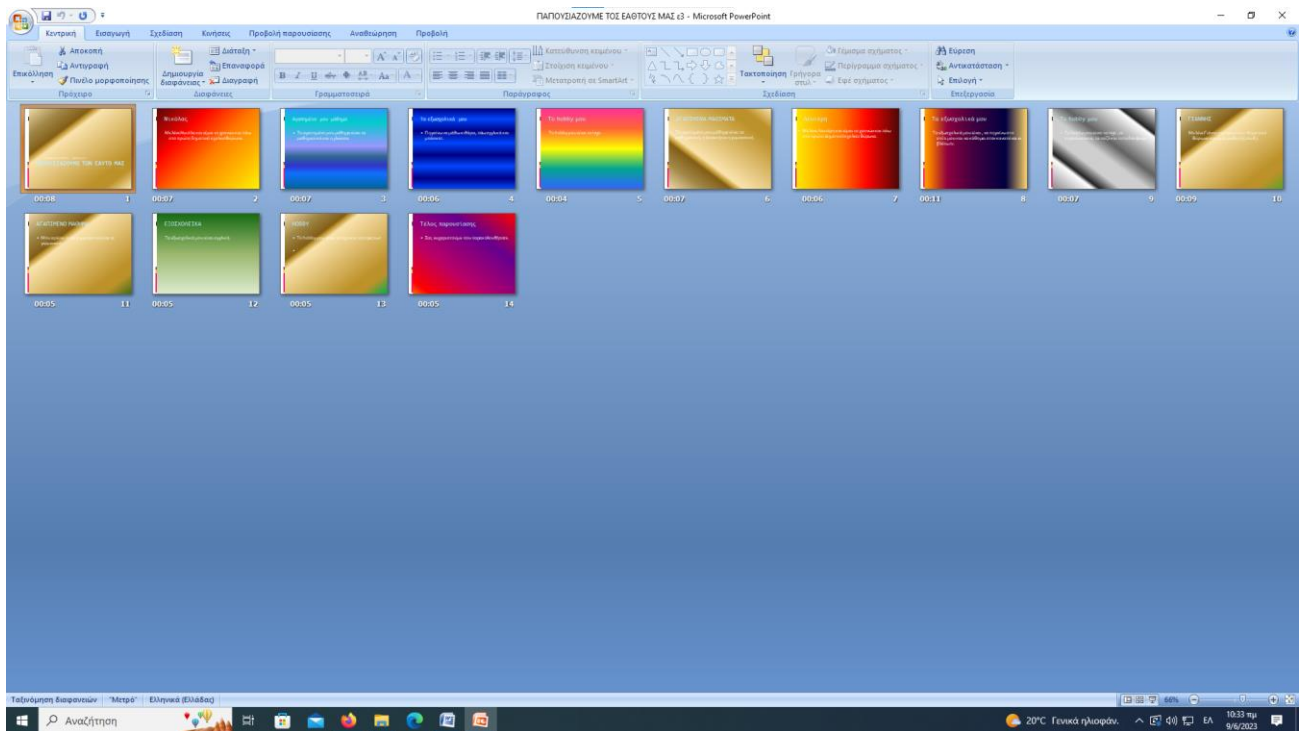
ΠΑΠΟΥΣΙΑΖΟΥΜΕ ΤΟΣ ΕΑΘΤΟΥΣ ΜΑΣ ε3 - Microsoft PowerPoint

Κεντρική Εισαγωγή Σχεδίαση Κινήσεις Προβολή παρουσίασης Αναθεώρηση Προβολή

Αποκοπή
Αντιγραφή
Επικόλληση
Πινέλο μορφοποίησης
Πρόχειρο

Δημιουργία διαφάνειας
Διάταξη
Επαναφορά
Διαγραφή
Διαφάνειες

Γραμματοσειρά

Κατεύθυνση κειμένου
Στοίχιση κειμένου
Μετατροπή σε SmartArt
Παράγραφος

Τακτοποίηση
Γρήγορα στυλ
Γέμισμα σχήματος
Περίγραμμα σχήματος
Εφέ σχήματος
Σχέδιο

Εύρεση
Αντικατάσταση
Επιλογή
Επεξεργασία

ΠΑΡΟΥΣΙΑΖΟΥΜΕ ΤΟΝ ΕΑΥΤΟ ΜΑΣ
00:08 1
Σχολείο
00:07 2
00:07 3
Το αγαπημένο μου
00:06 4
Το hobby μου
00:04 5
00:07 6
00:06 7
Το αγαπημένο μου
00:11 8
Το hobby μου
00:07 9
00:09 10
ΑΓΑΠΗΜΕΝΟ ΦΑΓΗΤΟ
00:05 11
00:05 12
00:05 13
Τέλος παρουσίασης
00:05 14

Ταξινόμηση διαφανειών "Μετρό" Ελληνικά (Ελλάδας)
66%

Αναζήτηση
20°C Γενικά ηλιοφάν.
ΕΛ
10:33 πμ
9/6/2023